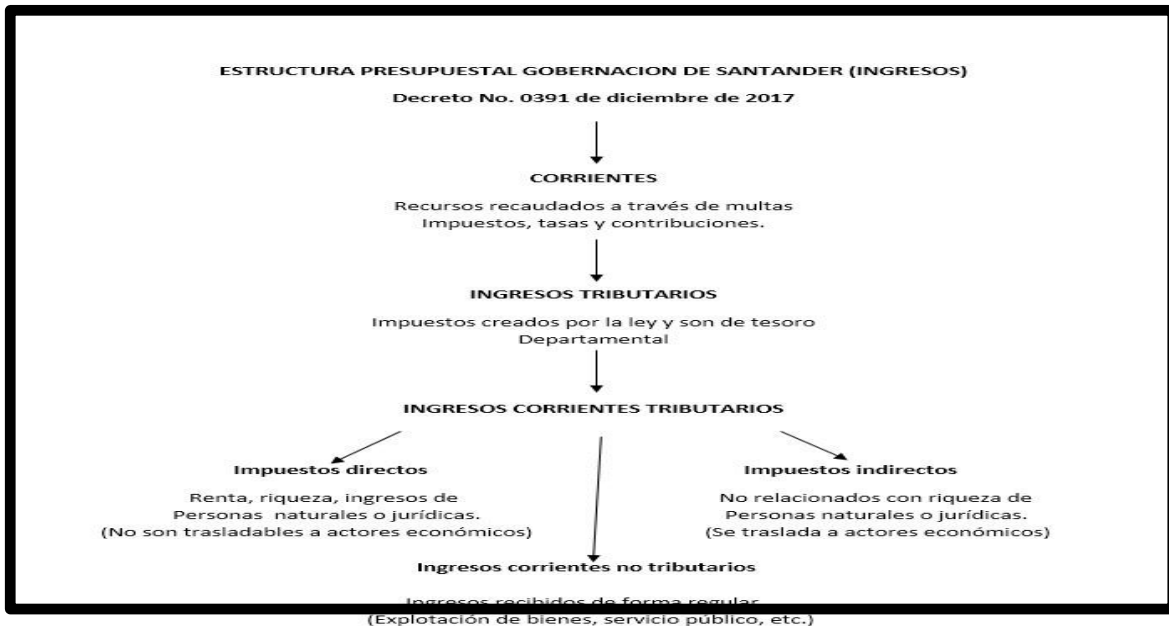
ESTRUCTURA PRESUPUESTAL GOBERNACION DE SANTANDER (INGRESOS)

Decreto No. 0391 de diciembre de 2017

CORRIENTES

Recursos recaudados a través de multas Impuestos, tasas y contribuciones.

INGRESOS TRIBUTARIOS

Impuestos creados por la ley y son de tesoro Departamental

INGRESOS CORRIENTES TRIBUTARIOS

Impuestos directos

Renta, riqueza, ingresos de Personas naturales o jurídicas. (No son trasladables a actores económicos)

Impuestos indirectos

No relacionados con riqueza de Personas naturales o jurídicas. (Se traslada a actores económicos)

Ingresos corrientes no tributarios

Ingresos recibidos de forma regular (Explotación de bienes, servicio público, etc.)